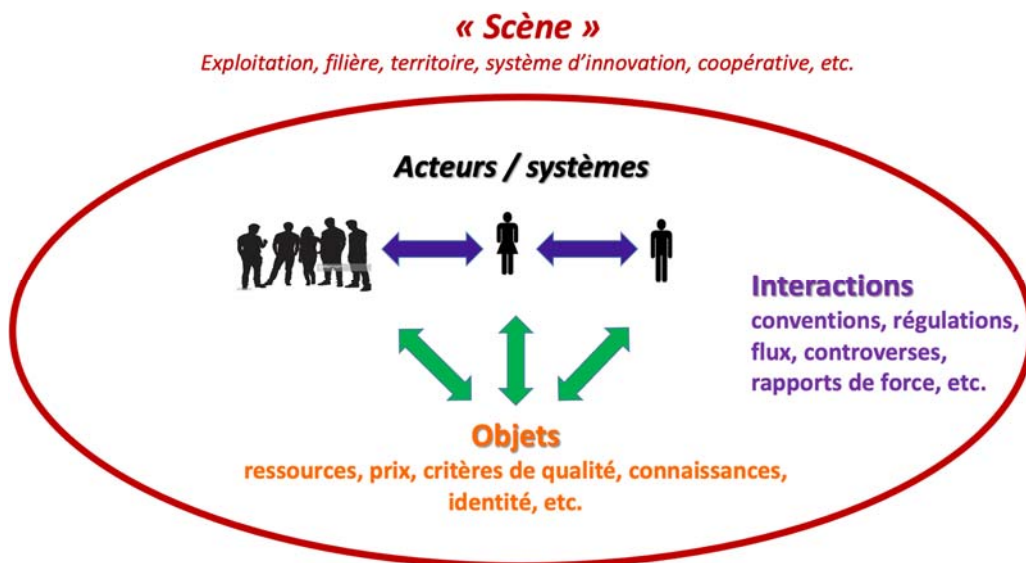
« Scène »
Exploitation, filière, territoire, système d'innovation, coopérative, etc.

Acteurs / systèmes

Interactions
conventions, régulations, flux, controverses, rapports de force, etc.

Objets
ressources, prix, critères de qualité, connaissances, identité, etc.